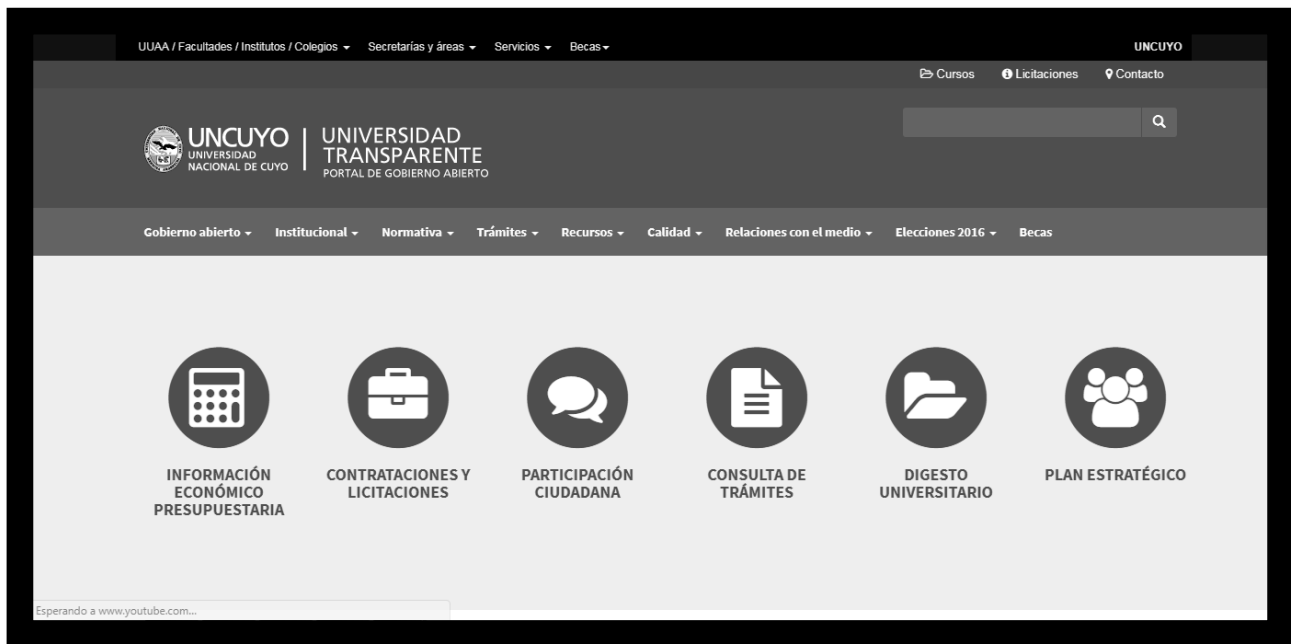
UUAA / Facultades / Institutos / Colegios ▾ Secretarías y áreas ▾ Servicios ▾ Becas ▾

UNCUYO

Cursos Licitaciones Contacto

UNCUYO UNIVERSIDAD NACIONAL DE CUYO

UNIVERSIDAD TRANSPARENTE PORTAL DE GOBIERNO ABIERTO

Gobierno abierto ▾ Institucional ▾ Normativa ▾ Trámites ▾ Recursos ▾ Calidad ▾ Relaciones con el medio ▾ Elecciones 2016 ▾ Becas

INFORMACIÓN ECONÓMICO PRESUPUESTARIA

CONTRATACIONES Y LICITACIONES

PARTICIPACIÓN CIUDADANA

CONSULTA DE TRÁMITES

DIGESTO UNIVERSITARIO

PLAN ESTRATÉGICO

Esperando a www.youtube.com...